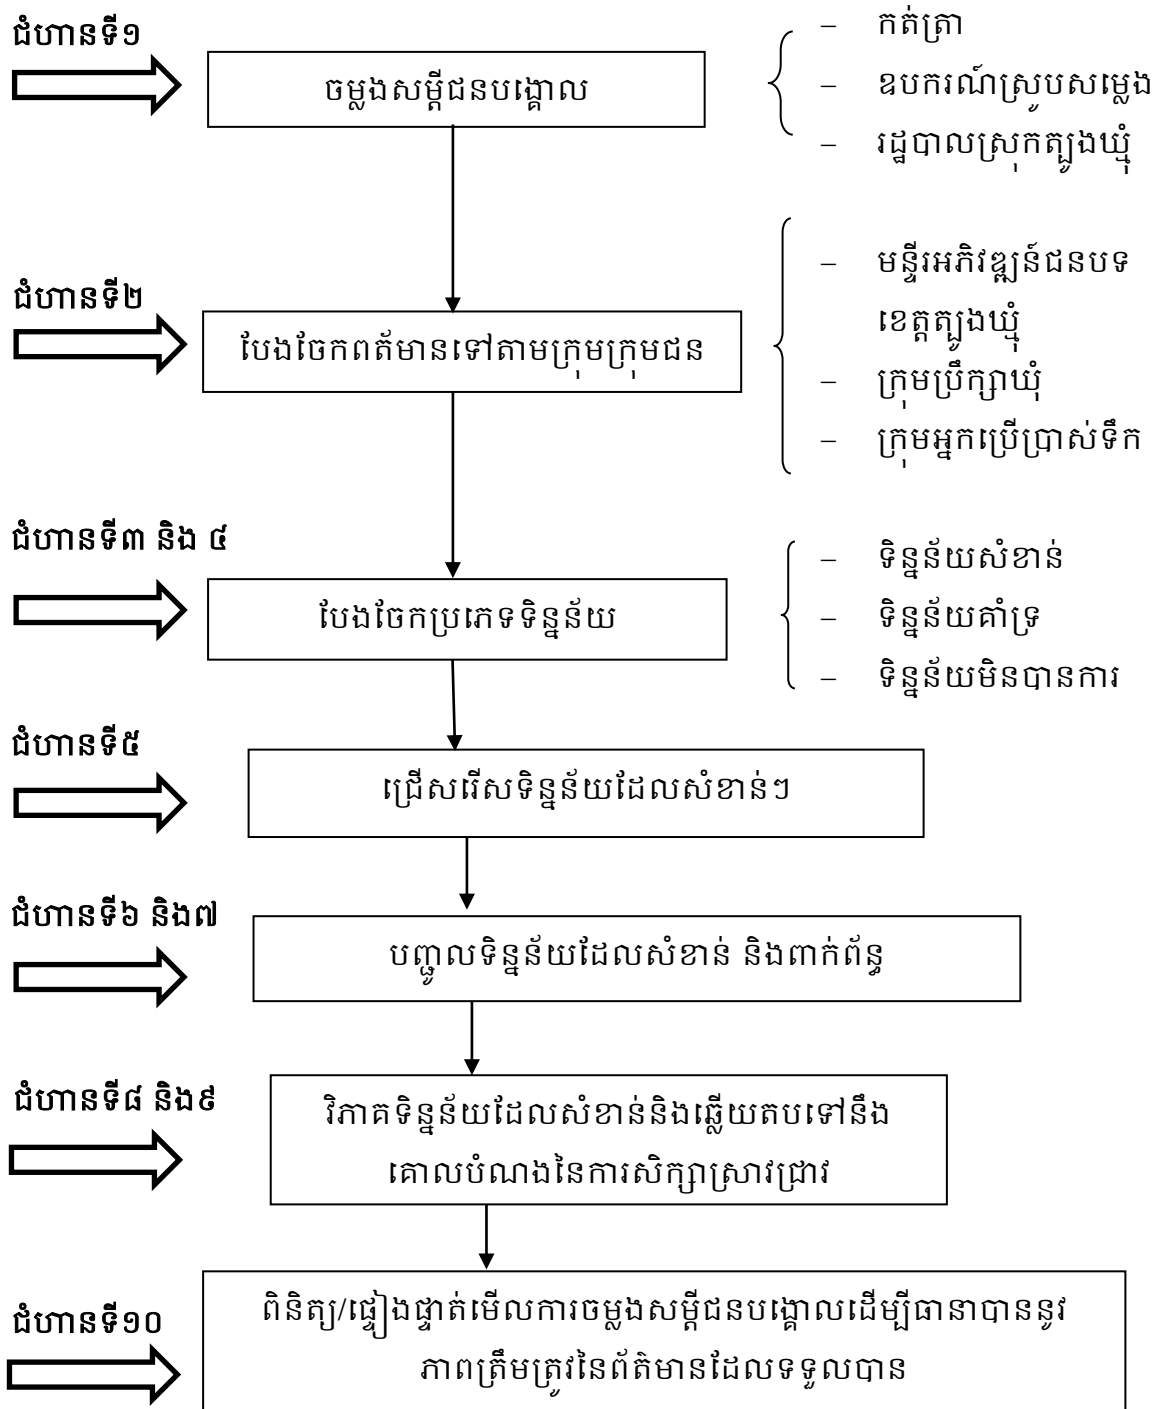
ជំហានទី១

ចម្លងសម្តីជនបង្គោល

– កត់ត្រា
– ឧបករណ៍ស្រូបសម្លេង
– រដ្ឋបាលស្រុកត្បូងឃ្មុំ

ជំហានទី២

បែងចែកពត័មានទៅតាមក្រុមក្រុមជន

– មន្ទីរអភិវឌ្ឍន៍ជនបទខេត្តត្បូងឃ្មុំ
– ក្រុមប្រឹក្សាឃុំ
– ក្រុមអ្នកប្រើប្រាស់ទឹក

ជំហានទី៣ និង ៤

បែងចែកប្រភេទទិន្នន័យ

– ទិន្នន័យសំខាន់
– ទិន្នន័យគាំទ្រ
– ទិន្នន័យមិនបានការ

ជំហានទី៥

ជ្រើសរើសទិន្នន័យដែលសំខាន់ៗ

ជំហានទី៦ និង៧

បញ្ចូលទិន្នន័យដែលសំខាន់ និងពាក់ព័ន្ធ

ជំហានទី៨ និង៩

វិភាគទិន្នន័យដែលសំខាន់និងឆ្លើយតបទៅនឹងគោលបំណងនៃការសិក្សាស្រាវជ្រាវ

ជំហានទី១០

ពិនិត្យ/ផ្ទៀងផ្ទាត់មើលការចម្លងសម្តីជនបង្គោលដើម្បីធានាបាននូវភាពត្រឹមត្រូវនៃព័ត៌មានដែលទទួលបាន